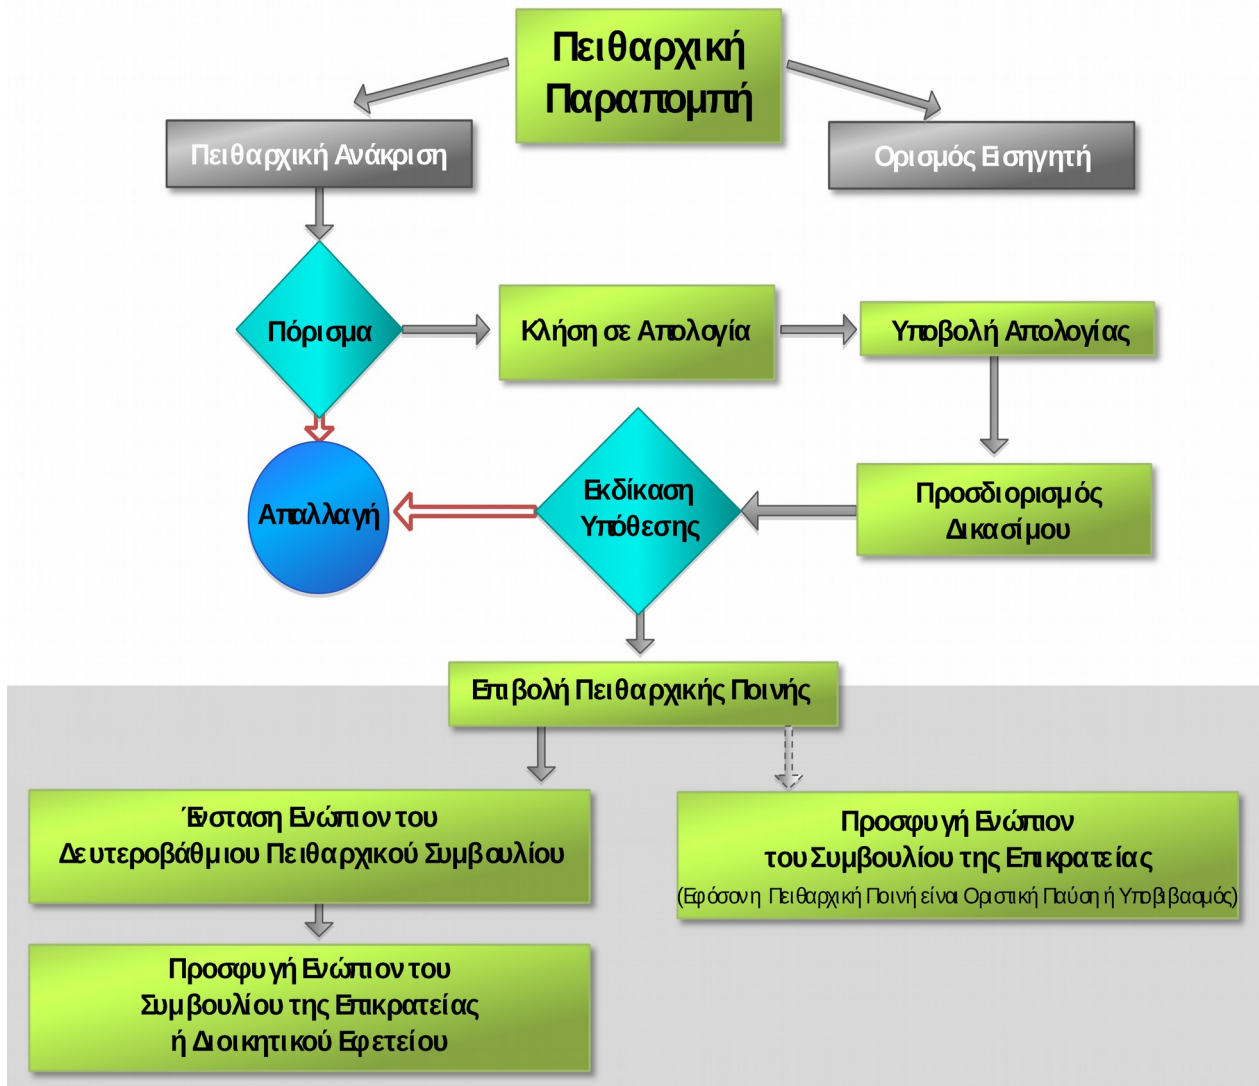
Πειθαρχική Παραπομπή

Πειθαρχική Ανάκριση

Ορισμός Εισηγητή

Πόρισμα

Κλήση σε Απολογία

Υποβολή Απολογίας

Απαλλαγή

Εκδίκαση Υπόθεσης

Προσδιορισμός Δικασίμου

Επιβολή Πειθαρχικής Ποινής

Ένσταση Ενώπιον του Δευτεροβάθμιου Πειθαρχικού Συμβουλίου

Προσφυγή Ενώπιον του Συμβουλίου της Επικρατείας
(Εφόσον η Πειθαρχική Ποινή είναι Οριστική Παύση ή Υποβιβασμός)

Προσφυγή Ενώπιον του Συμβουλίου της Επικρατείας ή Διοικητικού Εφετείου